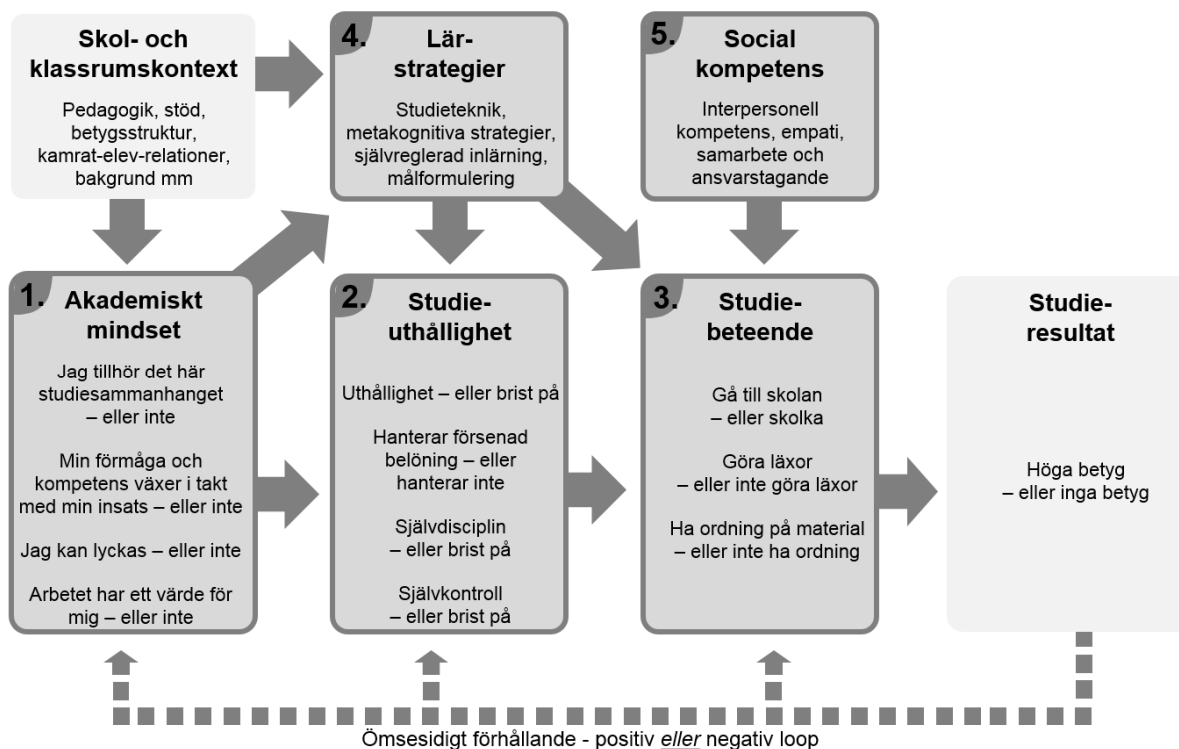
Skol- och klassrumskontext

Pedagogik, stöd, betygsstruktur, kamrat-elev-relationer, bakgrund mm

4. Lär-strategier

Studieteknik, metakognitiva strategier, självreglerad inlärning, målformulering

5. Social kompetens

Interpersonell kompetens, empati, samarbete och ansvarstagande

1. Akademiskt mindset

Jag tillhör det här studiesammanhanget – eller inte

Min förmåga och kompetens växer i takt med min insats – eller inte

Jag kan lyckas – eller inte

Arbetet har ett värde för mig – eller inte

2. Studie-uthållighet

Uthållighet – eller brist på

Hanterar försenad belöning – eller hanterar inte

Självdisciplin – eller brist på

Självkontroll – eller brist på

3. Studie-beteende

Gå till skolan – eller skolka

Göra läxor – eller inte göra läxor

Ha ordning på material – eller inte ha ordning

Studie-resultat

Höga betyg – eller inga betyg

Ömsesidigt förhållande - positiv eller negativ loop